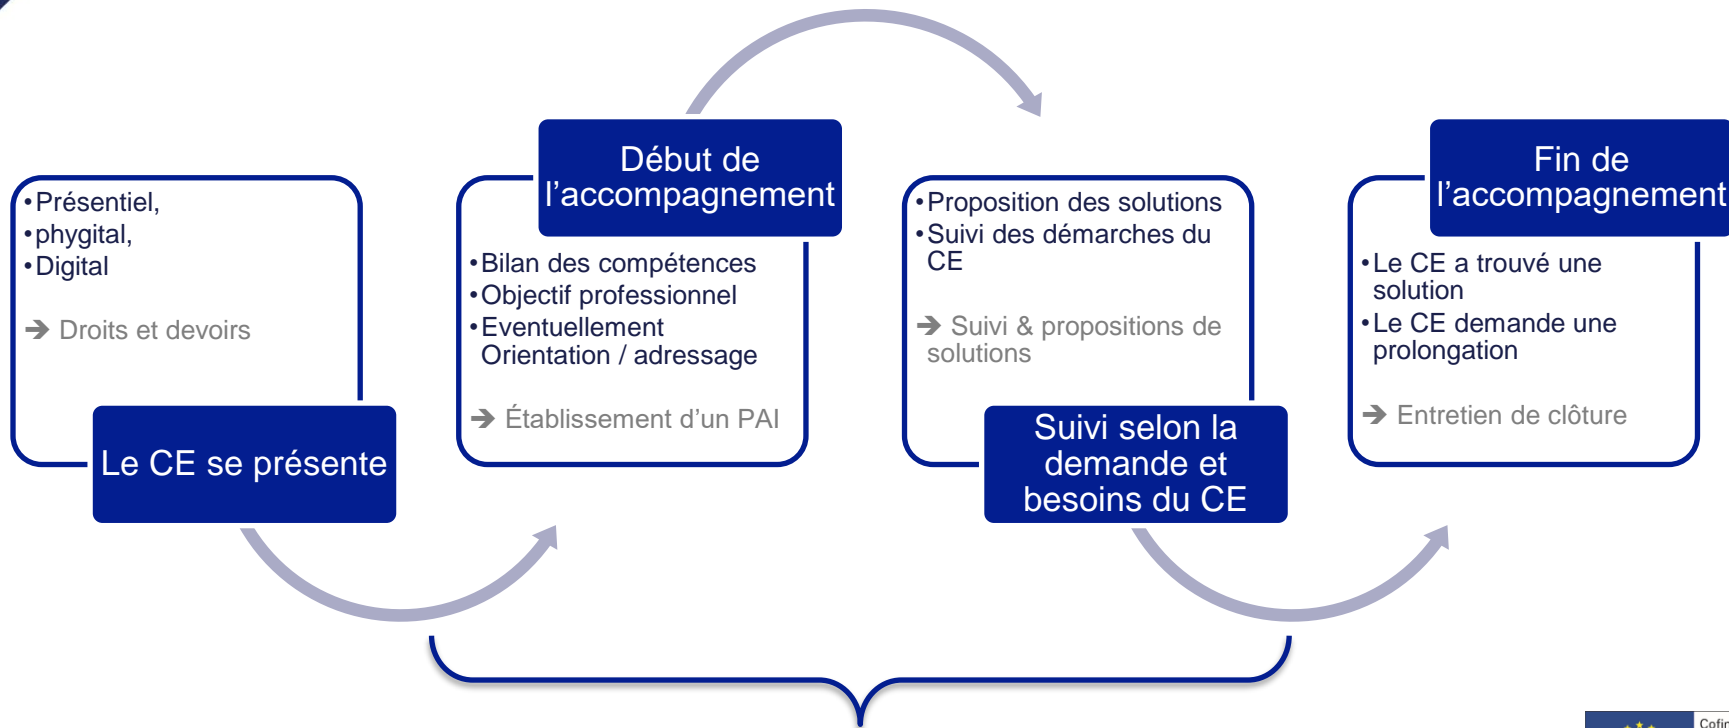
•Présentiel,
•phygital,
•Digital

➔ Droits et devoirs

Le CE se présente

Début de l'accompagnement

•Bilan des compétences
•Objectif professionnel
•Eventuellement Orientation / adressage

➔ Établissement d'un PAI

•Proposition des solutions
•Suivi des démarches du CE

➔ Suivi & propositions de solutions

Suivi selon la demande et besoins du CE

Fin de l'accompagnement

•Le CE a trouvé une solution
•Le CE demande une prolongation

➔ Entretien de clôture

Cofi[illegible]